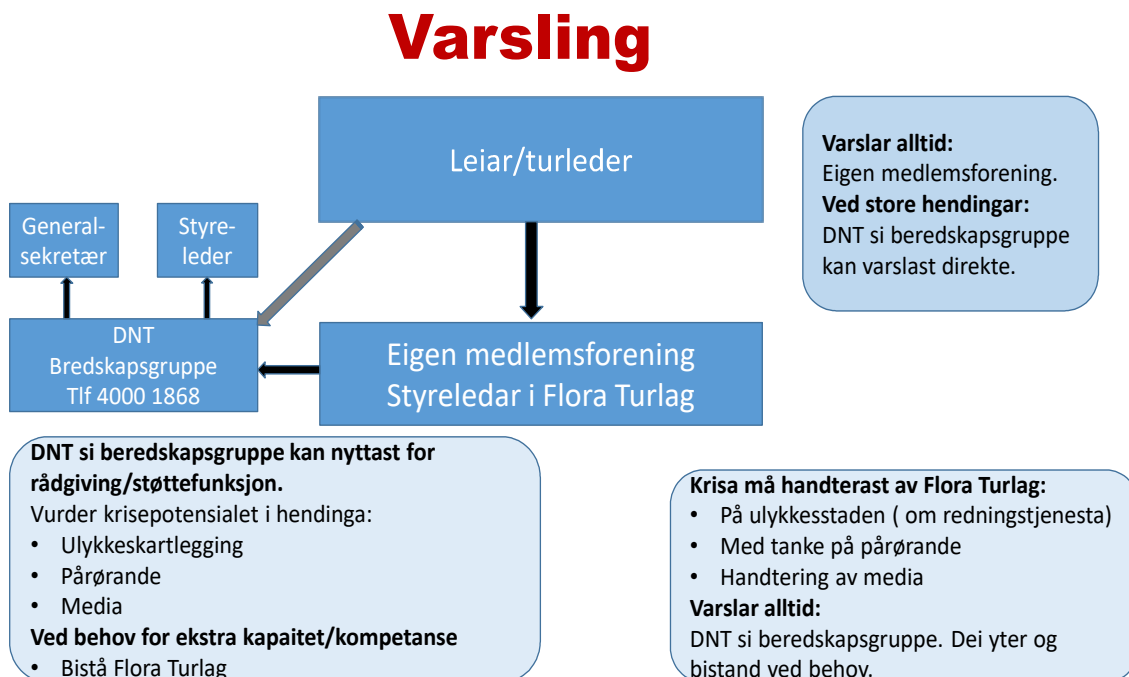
Varsling

Leiar/turleder

General-sekretær

Styre-leder

DNT
Bredskapsgruppe
Tlf 4000 1868

Eigen medlemsforening
Styreledar i Flora Turlag

**Varslar alltid:**
Eigen medlemsforening.
**Ved store hendingar:**
DNT si beredskapsgruppe kan varslast direkte.

**DNT si beredskapsgruppe kan nyttast for rådgiving/støttefunksjon.**
Vurder krisepotensialet i hendinga:
- Ulykkeskartlegging
- Pårørande
- Media
**Ved behov for ekstra kapaitet/kompetanse**
- Bistå Flora Turlag

**Krisa må handterast av Flora Turlag:**
- På ulykkesstaden ( om redningstjenesta)
- Med tanke på pårørande
- Handtering av media
**Varslar alltid:**
DNT si beredskapsgruppe. Dei yter og bistand ved behov.